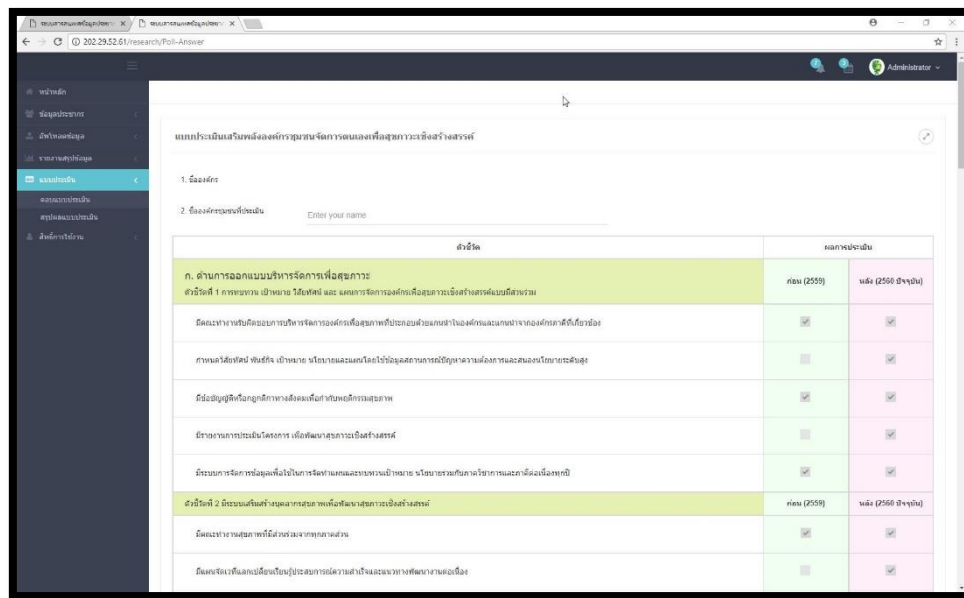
ระบบสารสนเทศข้อมูลประชา × | ระบบสารสนเทศข้อมูลประชา ×

202.29.52.61/research/Poll-Answer

Administrator

หน้าหลัก
ข้อมูลประชากร
อัพโหลดข้อมูล
รายงานสรุปข้อมูล
แบบประเมิน
ตอบแบบประเมิน
สรุปผลแบบประเมิน
สิทธิ์การใช้งาน

แบบประเมินเสริมพลังองค์กรชุมชนจัดการตนเองเพื่อสุขภาวะเชิงสร้างสรรค์

1. ชื่อองค์กร

2. ชื่อองค์กรชุมชนที่ประเมิน Enter your name

| ตัวชี้วัด | ผลการประเมิน | |
|---|---|---|
| ก. ด้านการออกแบบบริหารจัดการเพื่อสุขภาวะ ตัวชี้วัดที่ 1 การทบทวน เป้าหมาย วิสัยทัศน์ และ แผนการจัดการองค์กรเพื่อสุขภาวะเชิงสร้างสรรค์แบบมีส่วนร่วม | ก่อน (2559) | หลัง (2560 ปัจจุบัน) |
| มีคณะทำงานรับผิดชอบการบริหารจัดการองค์กรเพื่อสุขภาพที่ประกอบด้วยแกนนำในองค์กรและแกนนำจากองค์กรภาคีที่เกี่ยวข้อง | ✓ | ✓ |
| กำหนดวิสัยทัศน์ พันธกิจ เป้าหมาย นโยบายและแผนโดยใช้ข้อมูลสถานการณ์ปัญหาความต้องการและสนองนโยบายระดับสูง | | ✓ |
| มีข้อบัญญัติหรือกฎกติกาทางสังคมเพื่อกำกับพฤติกรรมสุขภาพ | ✓ | ✓ |
| มีรายงานการประเมินโครงการ เพื่อพัฒนาสุขภาวะเชิงสร้างสรรค์ | | ✓ |
| มีระบบการจัดการข้อมูลเพื่อใช้ในการจัดทำแผนและทบทวนเป้าหมาย นโยบายร่วมกับภาคีวิชาการและภาคีต่อเนื่องทุกปี | ✓ | ✓ |
| ตัวชี้วัดที่ 2 มีระบบเสริมสร้างบุคลากรสุขภาพเพื่อพัฒนาสุขภาวะเชิงสร้างสรรค์ | ก่อน (2559) | หลัง (2560 ปัจจุบัน) |
| มีคณะทำงานสุขภาพที่มีส่วนร่วมจากทุกภาคส่วน | ✓ | ✓ |
| มีแผนจัดเวทีแลกเปลี่ยนเรียนรู้ประสบการณ์ความสำเร็จและแนวทางพัฒนางานต่อเนื่อง | | ✓ |